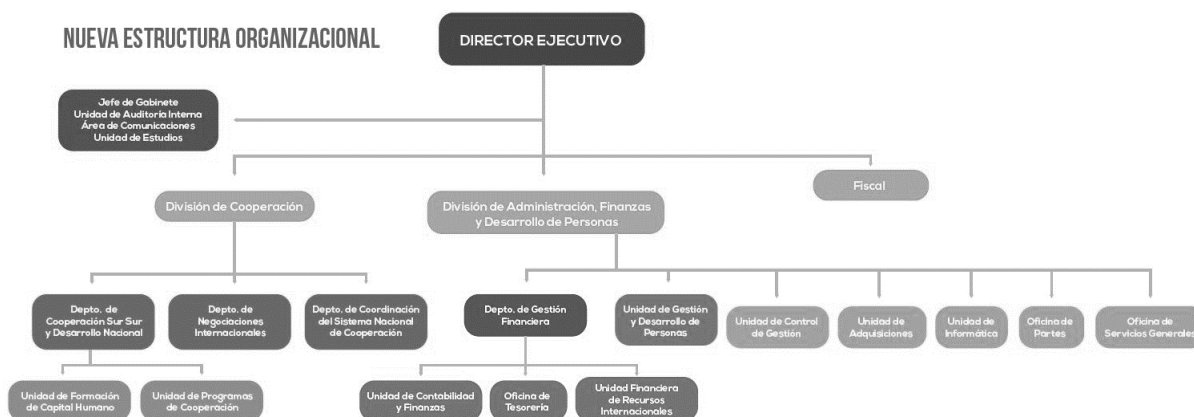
NUEVA ESTRUCTURA ORGANIZACIONAL

DIRECTOR EJECUTIVO

Jefe de Gabinete
Unidad de Auditoría Interna
Área de Comunicaciones
Unidad de Estudios

Fiscal

División de Cooperación

División de Administración, Finanzas y Desarrollo de Personas

Depto. de Cooperación Sur Sur y Desarrollo Nacional

Depto. de Negociaciones Internacionales

Depto. de Coordinación del Sistema Nacional de Cooperación

Depto. de Gestión Financiera

Unidad de Gestión y Desarrollo de Personas

Unidad de Control de Gestión

Unidad de Adquisiciones

Unidad de Informática

Oficina de Partes

Oficina de Servicios Generales

Unidad de Formación de Capital Humano

Unidad de Programas de Cooperación

Unidad de Contabilidad y Finanzas

Oficina de Tesorería

Unidad Financiera de Recursos Internacionales